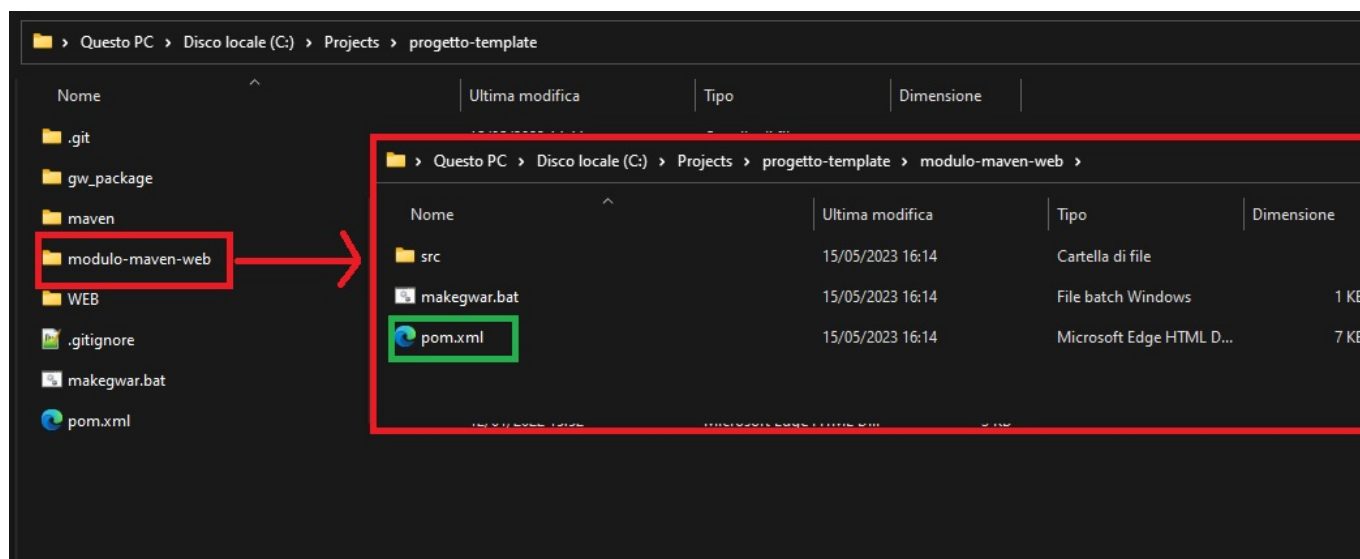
› Questo PC › Disco locale (C:) › Projects › progetto-template

| Nome | Ultima modifica | Tipo | Dimensione |
|---|---|---|---|
| .git | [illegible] | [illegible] | |
| gw_package | | | |
| maven | | | |
| modulo-maven-web | | | |
| WEB | | | |
| .gitignore | | | |
| makegwar.bat | | | |
| pom.xml | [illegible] | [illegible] | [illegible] |

› Questo PC › Disco locale (C:) › Projects › progetto-template › modulo-maven-web ›

| Nome | Ultima modifica | Tipo | Dimensione |
|---|---|---|---|
| src | 15/05/2023 16:14 | Cartella di file | |
| makegwar.bat | 15/05/2023 16:14 | File batch Windows | 1 KB |
| pom.xml | 15/05/2023 16:14 | Microsoft Edge HTML D... | 7 KB |